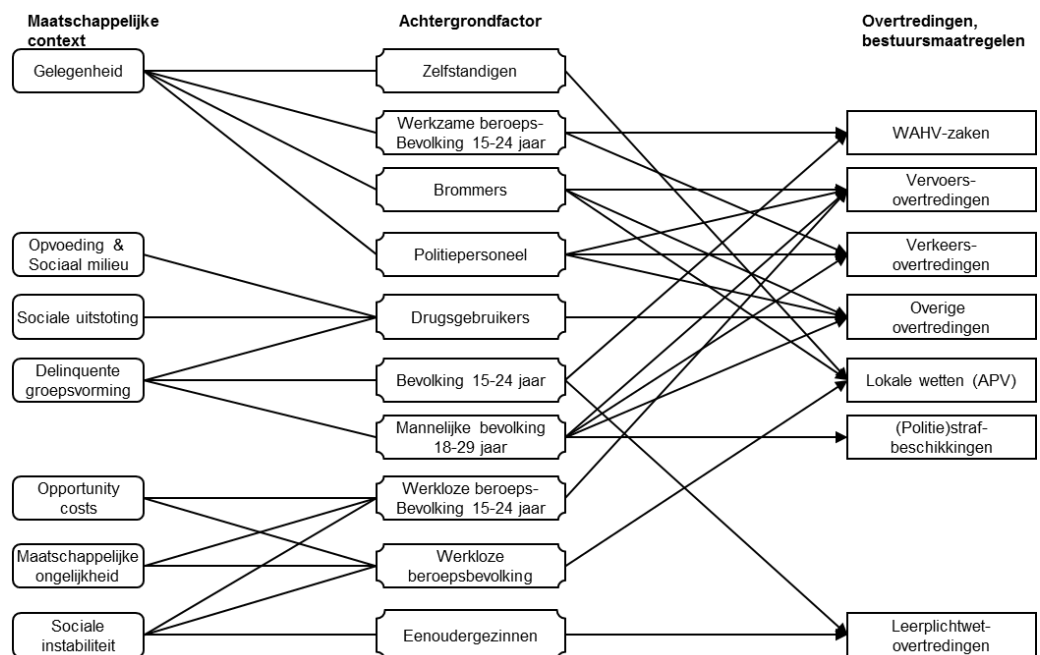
Maatschappelijke context

Achtergrondfactor

Overtredingen, bestuursmaatregelen

Gelegenheid

Zelfstandigen

Werkzame beroeps-Bevolking 15-24 jaar

WAHV-zaken

Brommers

Vervoers-overtredingen

Opvoeding & Sociaal milieu

Politiepersoneel

Verkeers-overtredingen

Sociale uitstoting

Drugsgebruikers

Overige overtredingen

Delinquente groepsvorming

Bevolking 15-24 jaar

Lokale wetten (APV)

Mannelijke bevolking 18-29 jaar

(Politie)straf-beschikkingen

Opportunity costs

Werkloze beroeps-Bevolking 15-24 jaar

Maatschappelijke ongelijkheid

Werkloze beroepsbevolking

Sociale instabiliteit

Eenoudergezinnen

Leerplichtwet-overtredingen